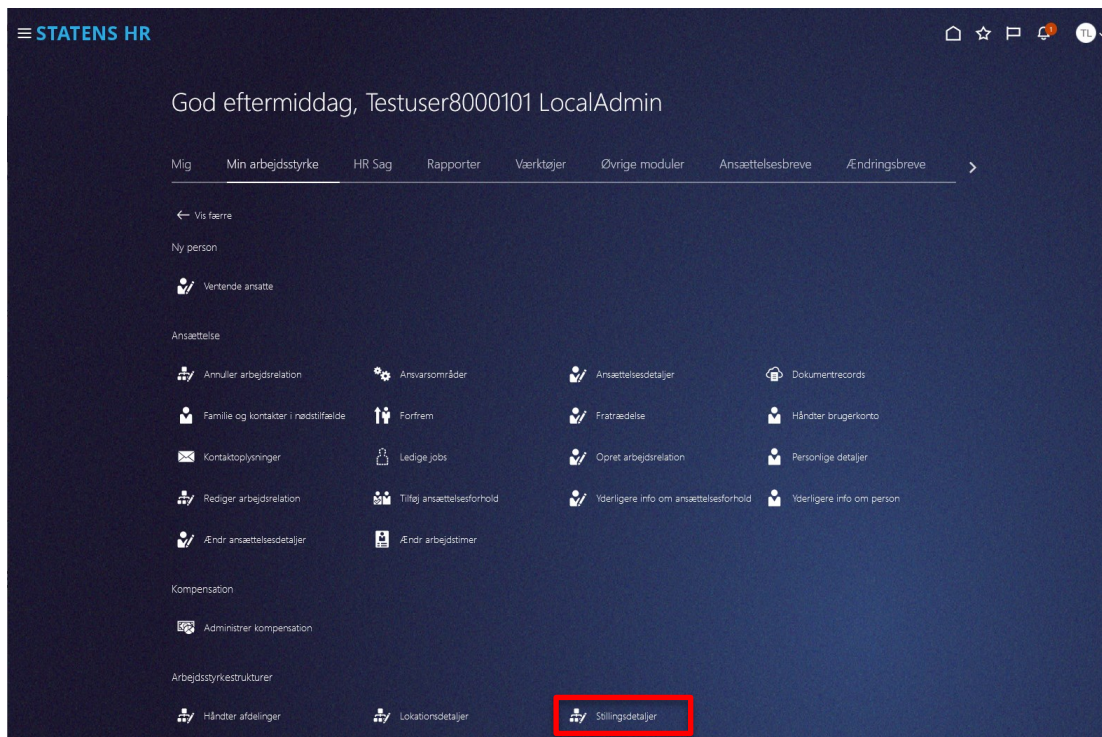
STATENS HR

1

TL

God eftermiddag, Testuser8000101 LocalAdmin

Mig | Min arbejdsstyrke | HR Sag | Rapporter | Værktøjer | Øvrige moduler | Ansættelsesbreve | Ændringsbreve

← Vis færre

Ny person

Ventende ansatte

Ansættelse

Annuller arbejdsrelation
Ansvarsområder
Ansættelsesdetaljer
Dokumentrecords
Familie og kontakter i nødstilfælde
Forfrem
Fratrædelse
Håndter brugerkonto
Kontaktoplysninger
Ledige jobs
Opret arbejdsrelation
Personlige detaljer
Rediger arbejdsrelation
Tilføj ansættelsesforhold
Yderligere info om ansættelsesforhold
Yderligere info om person
Ændr ansættelsesdetaljer
Ændr arbejdstimer

Kompensation

Administrer kompensation

Arbejdsstyrkestrukturer

Håndter afdelinger
Lokationsdetaljer
Stillingsdetaljer